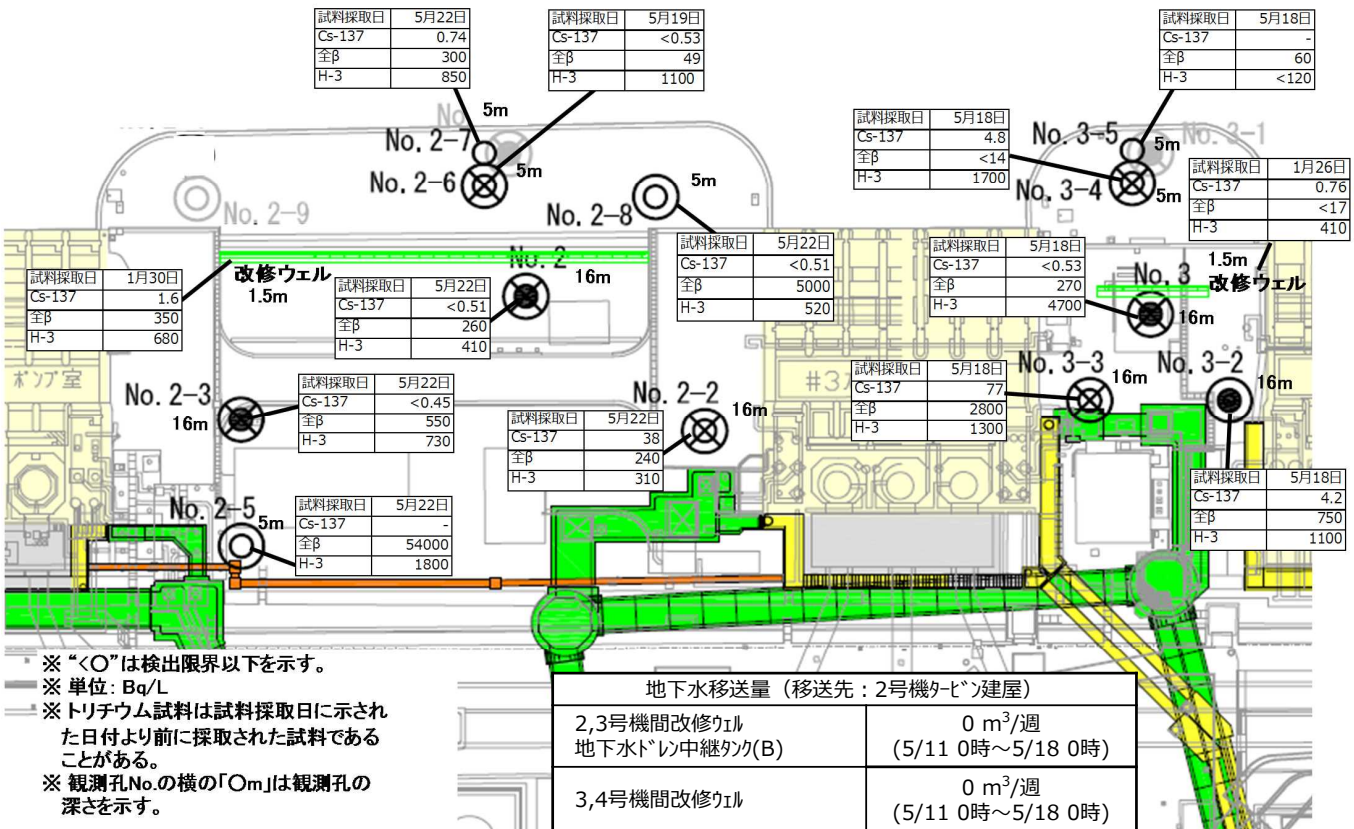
| 試料採取日 | 5月22日 |
|---|---|
| Cs-137 | 0.74 |
| 全β | 300 |
| H-3 | 850 |

| 試料採取日 | 5月19日 |
|---|---|
| Cs-137 | <0.53 |
| 全β | 49 |
| H-3 | 1100 |

| 試料採取日 | 5月18日 |
|---|---|
| Cs-137 | - |
| 全β | 60 |
| H-3 | <120 |

5m
No. 2-7
No. 2-6
5m

| 試料採取日 | 5月18日 |
|---|---|
| Cs-137 | 4.8 |
| 全β | <14 |
| H-3 | 1700 |

No. 3-5
5m
No. 3-1
No. 3-4
5m

| 試料採取日 | 1月26日 |
|---|---|
| Cs-137 | 0.76 |
| 全β | <17 |
| H-3 | 410 |

No. 2-9
No. 2-8
5m

| 試料採取日 | 5月22日 |
|---|---|
| Cs-137 | <0.51 |
| 全β | 5000 |
| H-3 | 520 |

| 試料採取日 | 5月18日 |
|---|---|
| Cs-137 | <0.53 |
| 全β | 270 |
| H-3 | 4700 |

1.5m
改修ウェル

| 試料採取日 | 1月30日 |
|---|---|
| Cs-137 | 1.6 |
| 全β | 350 |
| H-3 | 680 |

改修ウェル
1.5m
No. 2
16m

| 試料採取日 | 5月22日 |
|---|---|
| Cs-137 | <0.51 |
| 全β | 260 |
| H-3 | 410 |

No. 3
16m

ポンプ室
No. 2-3
16m

| 試料採取日 | 5月22日 |
|---|---|
| Cs-137 | <0.45 |
| 全β | 550 |
| H-3 | 730 |

No. 2-2
16m

| 試料採取日 | 5月22日 |
|---|---|
| Cs-137 | 38 |
| 全β | 240 |
| H-3 | 310 |

| 試料採取日 | 5月18日 |
|---|---|
| Cs-137 | 77 |
| 全β | 2800 |
| H-3 | 1300 |

#3
No. 3-3
16m
No. 3-2
16m

| 試料採取日 | 5月18日 |
|---|---|
| Cs-137 | 4.2 |
| 全β | 750 |
| H-3 | 1100 |

No. 2-5
5m

| 試料採取日 | 5月22日 |
|---|---|
| Cs-137 | - |
| 全β | 54000 |
| H-3 | 1800 |

※ "<○"は検出限界以下を示す。
※ 単位：Bq/L
※ トリチウム試料は試料採取日に示された日付より前に採取された試料であることがある。
※ 観測孔No.の横の「○m」は観測孔の深さを示す。

| 地下水移送量（移送先：2号機ﾀｰﾋﾞﾝ建屋） | |
|---|---|
| 2,3号機間改修ｳｪﾙ 地下水ﾄﾞﾚﾝ中継ﾀﾝｸ(B) | 0 $m^3$/週 (5/11 0時～5/18 0時) |
| 3,4号機間改修ｳｪﾙ | 0 $m^3$/週 (5/11 0時～5/18 0時) |